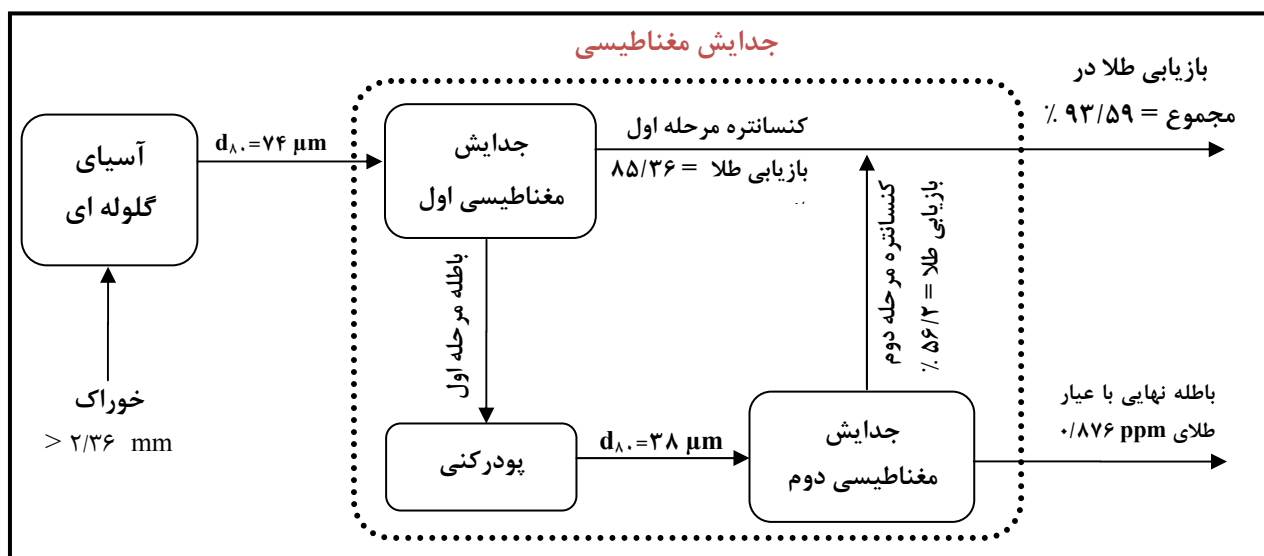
جدایش مغناطیسی

بازیابی طلا در مجموع = ۹۳/۵۹ ٪

آسیای گلوله ای

$d_{۸۰}$=۷۴ µm

جدایش مغناطیسی اول

کنسانتره مرحله اول

بازیابی طلا = ۸۵/۳۶ ٪

باطله مرحله اول

کنسانتره مرحله دوم

بازیابی طلا = ۵۶/۲ ٪

خوراک

> ۲/۳۶ mm

پودرکنی

$d_{۸۰}$=۳۸ µm

جدایش مغناطیسی دوم

باطله نهایی با عیار طلای ppm ۰/۸۷۶